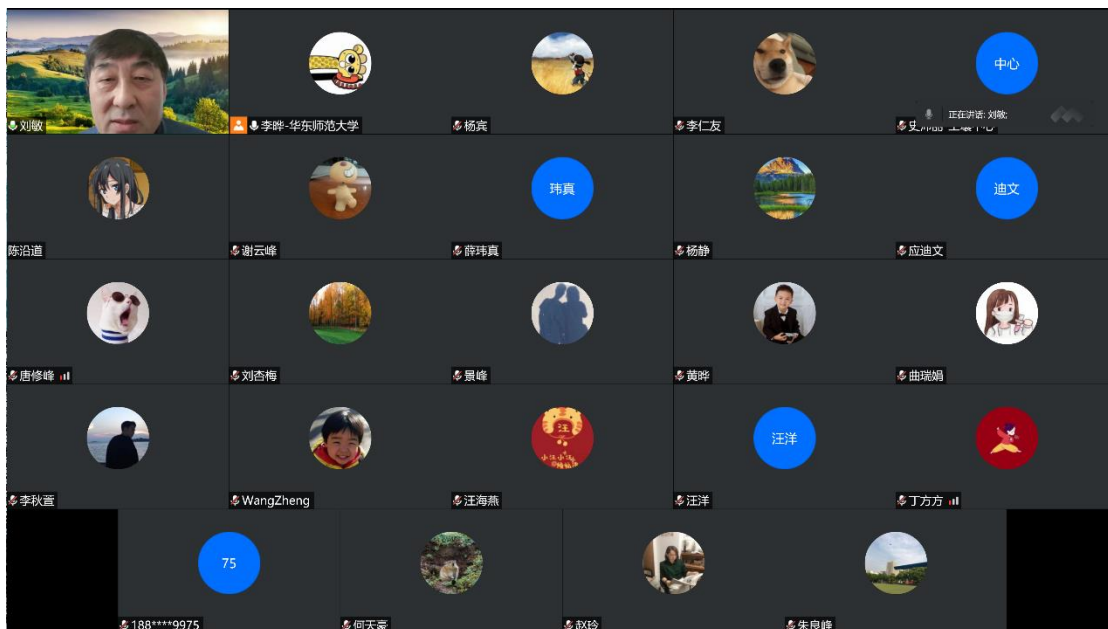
刘敏

李晔-华东师范大学

杨宾

李仁友

中心

正在讲话：刘敏;

史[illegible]中心

陈沿道

谢云峰

玮真

薛玮真

杨静

迪文

应迪文

唐修峰

刘杏梅

景峰

黄晔

曲瑞娟

李秋萱

WangZheng

汪海燕

汪洋

汪洋

丁方方

75

188****9975

何天豪

赵玲

朱良峰